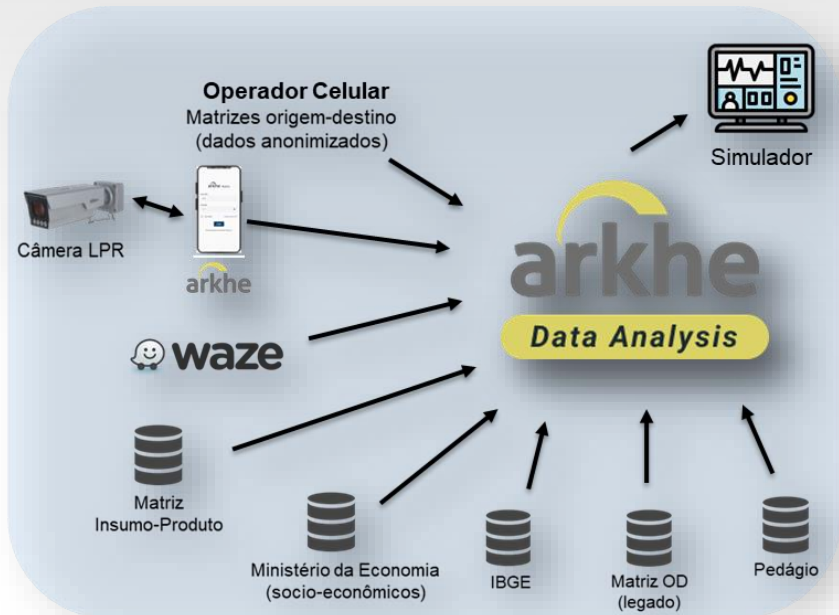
Operador Celular
Matrizes origem-destino
(dados anonimizados)

Simulador

Câmera LPR

arkhe

arkhe
Data Analysis

waze

Matriz
Insumo-Produto

Ministério da Economia
(socio-econômicos)

IBGE

Matriz OD
(legado)

Pedágio